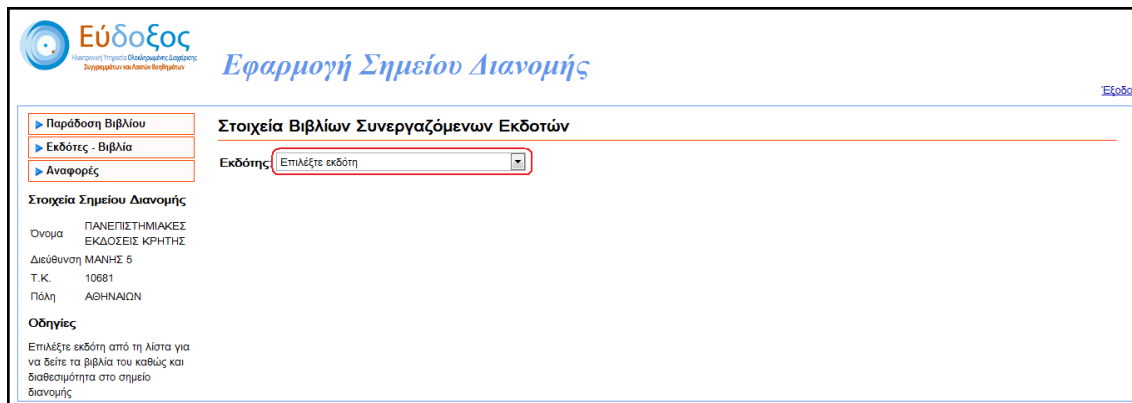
Εύδοξος
Ηλεκτρονική Υπηρεσία Ολοκληρωμένης Διαχείρισης Συγγραμμάτων και Λοιπών Βοηθημάτων

Εφαρμογή Σημείου Διανομής

Έξοδο

▶ Παράδοση Βιβλίου
▶ Εκδότες - Βιβλία
▶ Αναφορές

Στοιχεία Σημείου Διανομής

| | |
|---|---|
| Όνομα | ΠΑΝΕΠΙΣΤΗΜΙΑΚΕΣ ΕΚΔΟΣΕΙΣ ΚΡΗΤΗΣ |
| Διεύθυνση | ΜΑΝΗΣ 5 |
| Τ.Κ. | 10681 |
| Πόλη | ΑΘΗΝΑΙΩΝ |

Οδηγίες

Επιλέξτε εκδότη από τη λίστα για να δείτε τα βιβλία του καθώς και διαθεσιμότητα στο σημείο διανομής

Στοιχεία Βιβλίων Συνεργαζόμενων Εκδοτών

Εκδότης: Επιλέξτε εκδότη